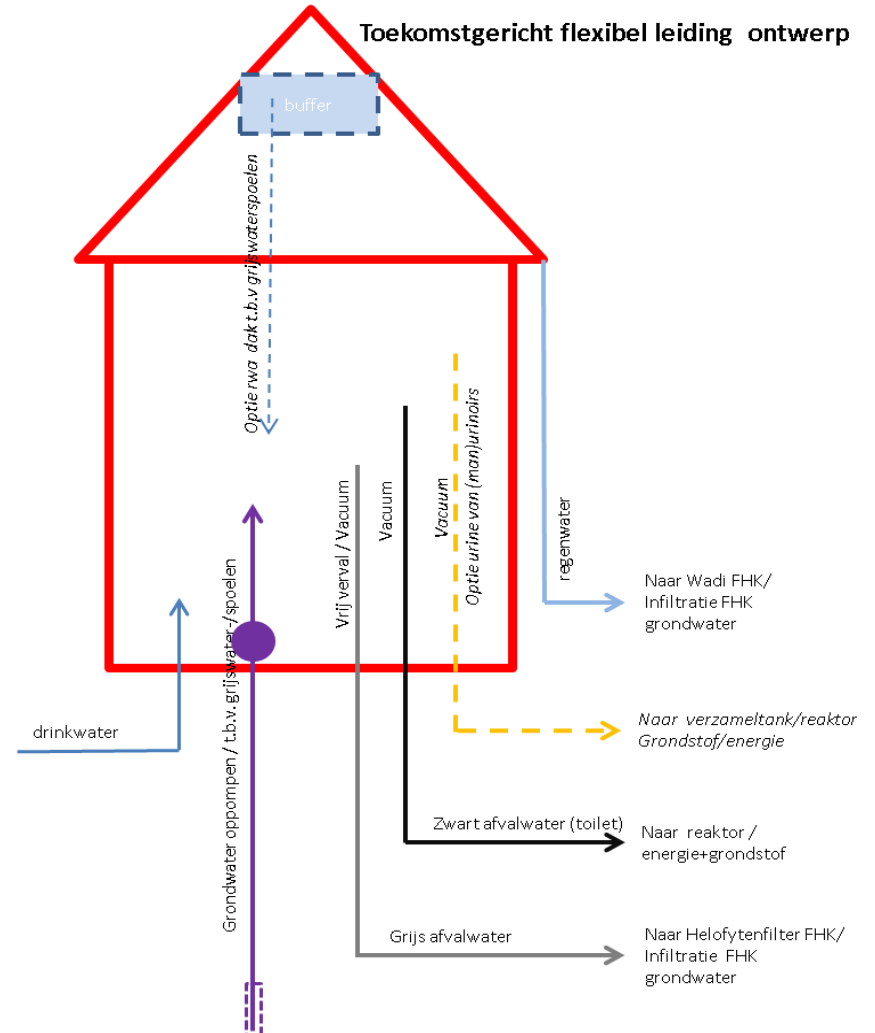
Toekomstgericht flexibel leiding ontwerp

buffer

Optie rwa dak t.b.v grijswaterspoelen

Optie urine van (man)urinoirs
Vacuum

Vacuum

Vrij verval / Vacuum

regenwater

Naar Wadi FHK/
Infiltratie FHK
grondwater

drinkwater

Grondwater oppompen / t.b.v. grijswater-/spoelen

Naar verzameltank/reaktor
Grondstof/energie

Zwart afvalwater (toilet)

Naar reaktor /
energie+grondstof

Grijs afvalwater

Naar Helofytenfilter FHK/
Infiltratie FHK
grondwater